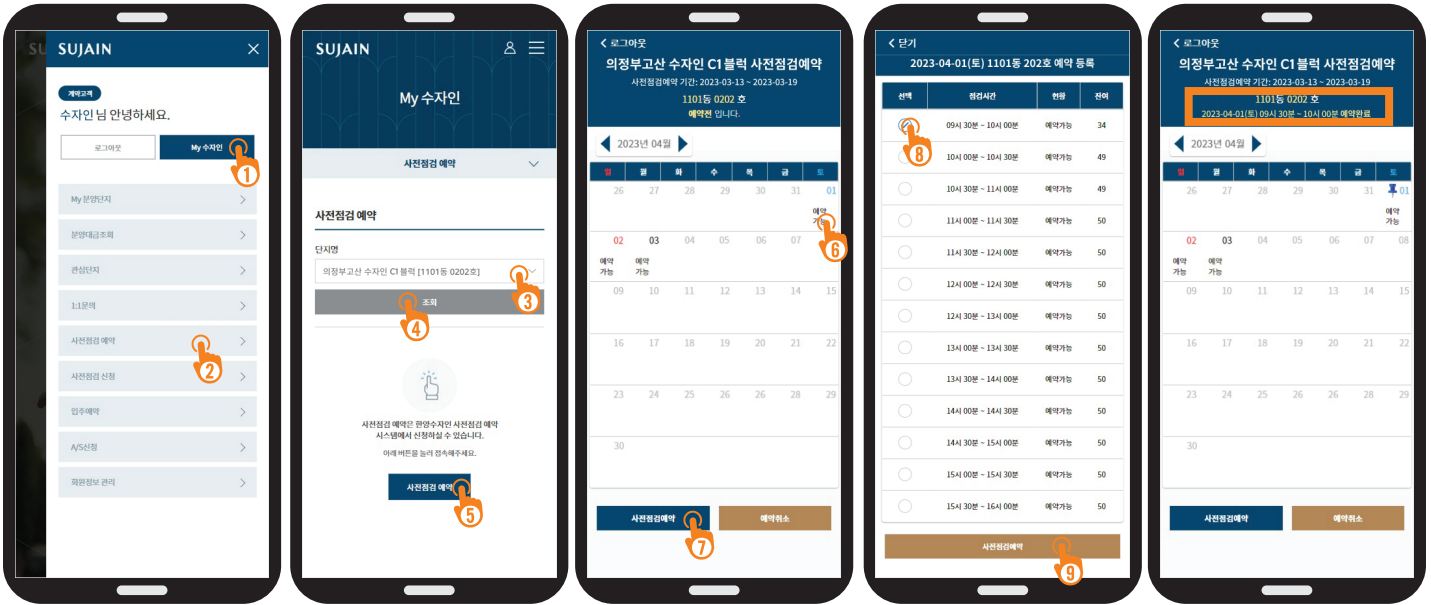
SUJAIN
계약고객
수자인 님 안녕하세요.
로그아웃
My 수자인
1
My 분양단지
분양대금조회
관심단지
1:1문의
사전점검 예약
2
사전점검 신청
입주예약
A/S신청
회원정보 관리

SUJAIN
My 수자인
사전점검 예약
사전점검 예약
단지명
의정부고산 수자인 C1 블럭 [1101동 0202호]
3
조회
4
사전점검 예약은 한양수자인 사전점검 예약 시스템에서 신청하실 수 있습니다.
아래 버튼을 눌러 접속해주세요.
사전점검 예약
5

< 로그아웃
의정부고산 수자인 C1블럭 사전점검예약
사전점검예약 기간: 2023-03-13 ~ 2023-03-19
1101동 0202 호
예약전 입니다.
2023년 04월

| 일 | 월 | 화 | 수 | 목 | 금 | 토 |
|---|---|---|---|---|---|---|
| 26 | 27 | 28 | 29 | 30 | 31 | 01 예약 가능 |
| 02 예약 가능 | 03 예약 가능 | 04 | 05 | 06 | 07 | 08 |
| 09 | 10 | 11 | 12 | 13 | 14 | 15 |
| 16 | 17 | 18 | 19 | 20 | 21 | 22 |
| 23 | 24 | 25 | 26 | 26 | 28 | 29 |
| 30 | | | | | | |

6
사전점검예약
예약취소
7

< 닫기
2023-04-01(토) 1101동 202호 예약 등록

| 선택 | 점검시간 | 현황 | 잔여 |
|---|---|---|---|
| | 09시 30분 ~ 10시 00분 | 예약가능 | 34 |
| | 10시 00분 ~ 10시 30분 | 예약가능 | 49 |
| | 10시 30분 ~ 11시 00분 | 예약가능 | 49 |
| | 11시 00분 ~ 11시 30분 | 예약가능 | 50 |
| | 11시 30분 ~ 12시 00분 | 예약가능 | 50 |
| | 12시 00분 ~ 12시 30분 | 예약가능 | 50 |
| | 12시 30분 ~ 13시 00분 | 예약가능 | 50 |
| | 13시 00분 ~ 13시 30분 | 예약가능 | 50 |
| | 13시 30분 ~ 14시 00분 | 예약가능 | 50 |
| | 14시 00분 ~ 14시 30분 | 예약가능 | 50 |
| | 14시 30분 ~ 15시 00분 | 예약가능 | 50 |
| | 15시 00분 ~ 15시 30분 | 예약가능 | 50 |
| | 15시 30분 ~ 16시 00분 | 예약가능 | 50 |

8
사전점검예약
9

< 로그아웃
의정부고산 수자인 C1블럭 사전점검예약
사전점검예약 기간: 2023-03-13 ~ 2023-03-19
1101동 0202 호
2023-04-01(토) 09시 30분 ~ 10시 00분 예약완료
2023년 04월

| 일 | 월 | 화 | 수 | 목 | 금 | 토 |
|---|---|---|---|---|---|---|
| 26 | 27 | 28 | 29 | 30 | 31 | 01 예약 가능 |
| 02 예약 가능 | 03 예약 가능 | 04 | 05 | 06 | 07 | 08 |
| 09 | 10 | 11 | 12 | 13 | 14 | 15 |
| 16 | 17 | 18 | 19 | 20 | 21 | 22 |
| 23 | 24 | 25 | 26 | 26 | 28 | 29 |
| 30 | | | | | | |

사전점검예약
예약취소